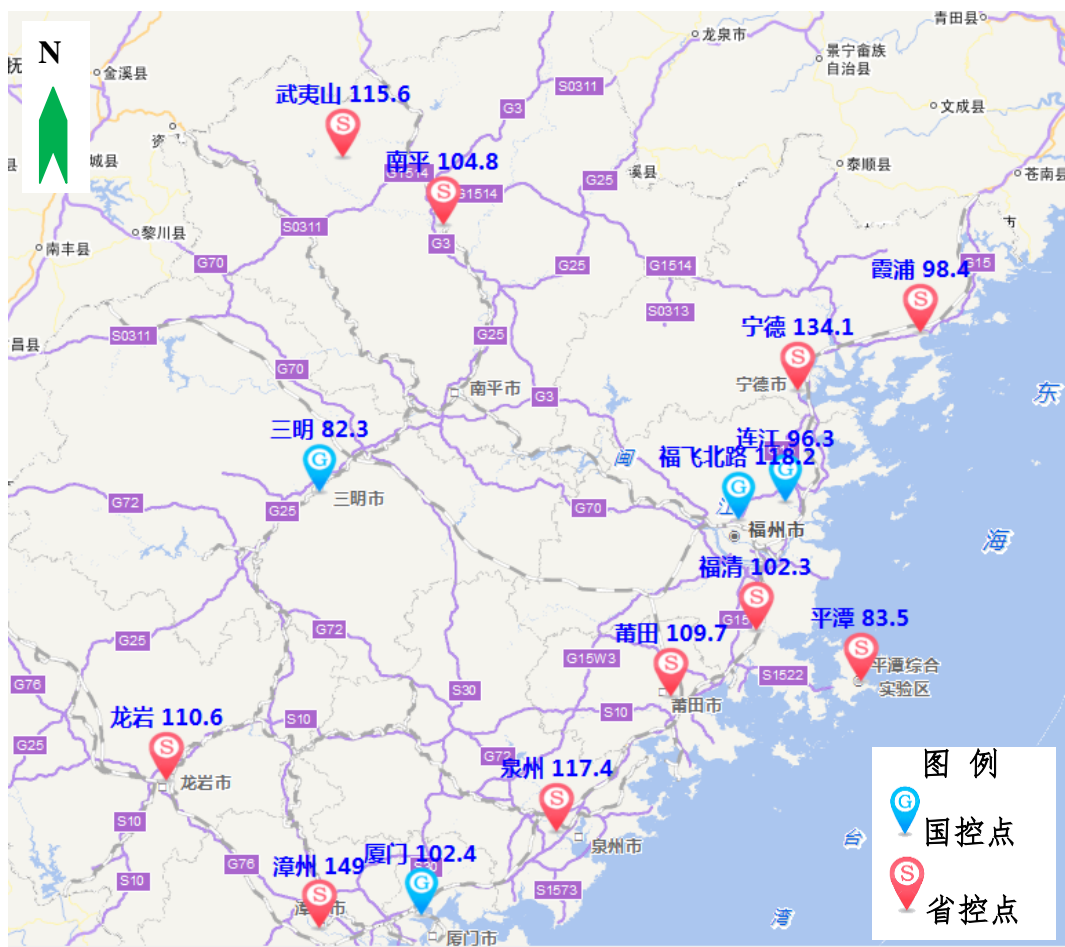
N

武夷山 115.6
南平 104.8
霞浦 98.4
宁德 134.1
三明 82.3
连江 96.3
福飞北路 118.2
福清 102.3
平潭 83.5
莆田 109.7
龙岩 110.6
泉州 117.4
漳州 149
厦门 102.4

图例
国控点
省控点

龙泉市
景宁畲族自治县
青田县
文成县
泰顺县
苍南县
金溪县
黎川县
南丰县
南平市
宁德市
三明市
福州市
平潭综合实验区
莆田市
龙岩市
泉州市
厦门市
东
海
台
湾
闽
江
G3
G25
G70
G72
G76
G15
G1514
G15W3
S0311
S0313
S10
S30
S1522
S1573